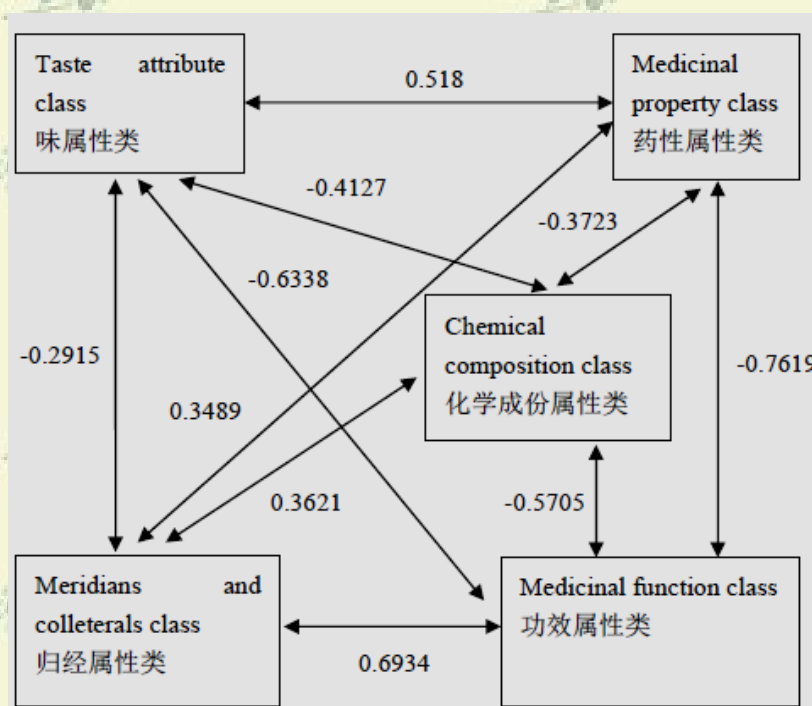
Taste attribute class
味属性类

0.518

Medicinal property class
药性属性类

-0.4127

-0.3723

-0.6338

Chemical composition class
化学成份属性类

-0.2915

-0.7619

0.3489

0.3621

-0.5705

Meridians and colleterals class
归经属性类

Medicinal function class
功效属性类

0.6934